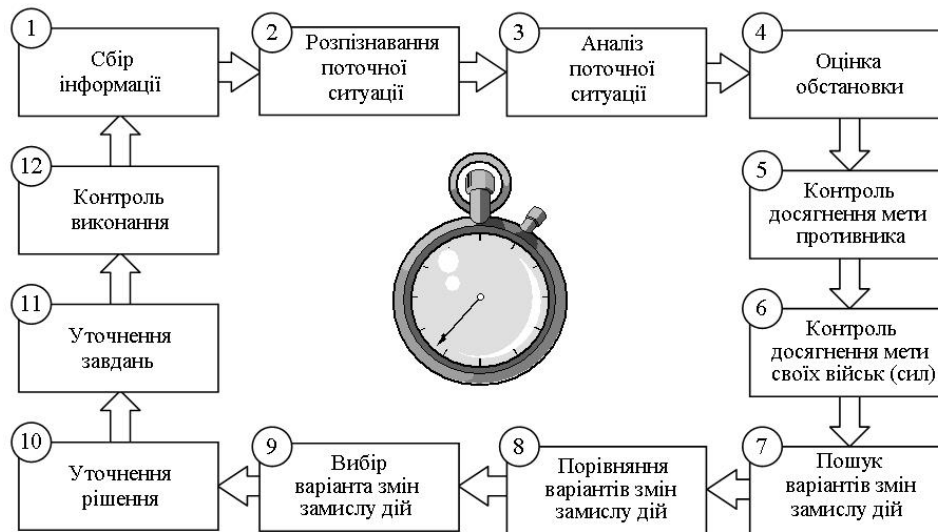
1
Сбір інформації

2
Розпізнавання поточної ситуації

3
Аналіз поточної ситуації

4
Оцінка обстановки

5
Контроль досягнення мети противника

6
Контроль досягнення мети своїх військ (сил)

7
Пошук варіантів змін замислу дій

8
Порівняння варіантів змін замислу дій

9
Вибір варіанта змін замислу дій

10
Уточнення рішення

11
Уточнення завдань

12
Контроль виконання